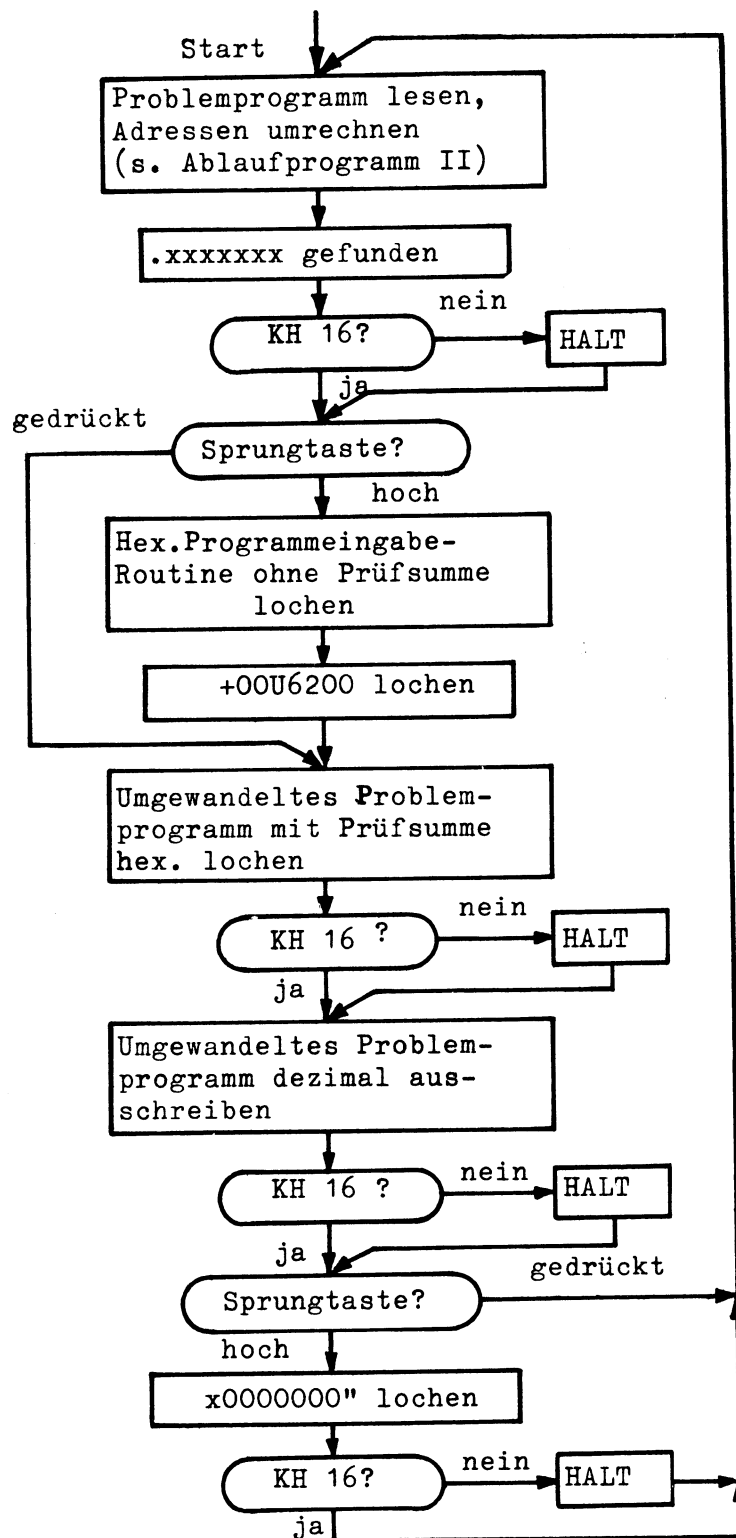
Start

Problemprogramm lesen, Adressen umrechnen (s. Ablaufprogramm II)

.xxxxxxx gefunden

nein

KH 16?

HALT

ja

gedrückt

Sprungtaste?

hoch

Hex.Programmeingabe-Routine ohne Prüfsumme lochen

+00U6200 lochen

Umgewandeltes Problemprogramm mit Prüfsumme hex. lochen

nein

KH 16 ?

HALT

ja

Umgewandeltes Problemprogramm dezimal ausschreiben

nein

KH 16 ?

HALT

ja

gedrückt

Sprungtaste?

hoch

x0000000" lochen

nein

KH 16?

HALT

ja